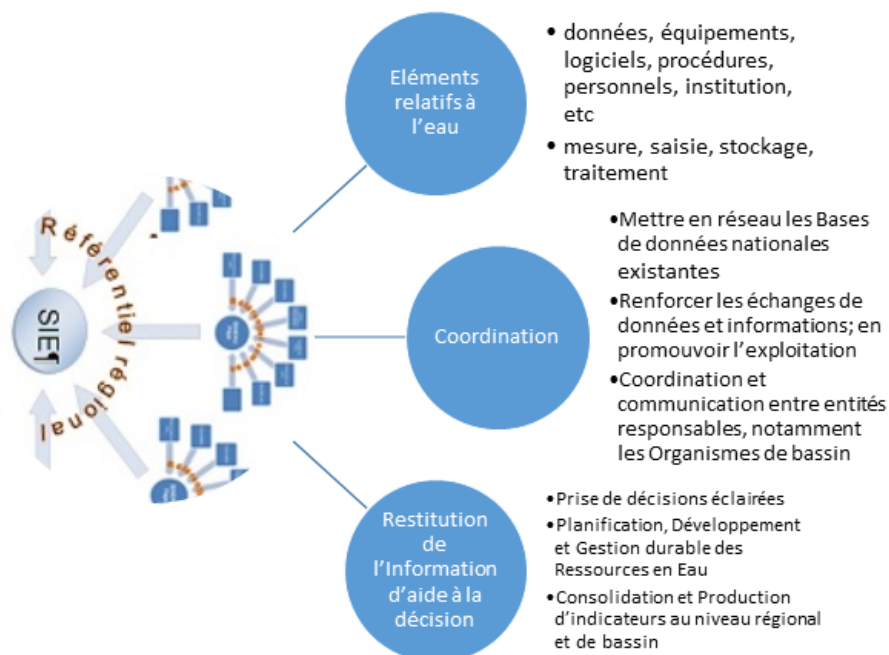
Référentiel régional

SIE

Eléments relatifs à l'eau

• données, équipements, logiciels, procédures, personnels, institution, etc
• mesure, saisie, stockage, traitement

Coordination

•Mettre en réseau les Bases de données nationales existantes
•Renforcer les échanges de données et informations; en promouvoir l'exploitation
•Coordination et communication entre entités responsables, notamment les Organismes de bassin

Restitution de l'Information d'aide à la décision

•Prise de décisions éclairées
•Planification, Développement et Gestion durable des Ressources en Eau
•Consolidation et Production d'indicateurs au niveau régional et de bassin